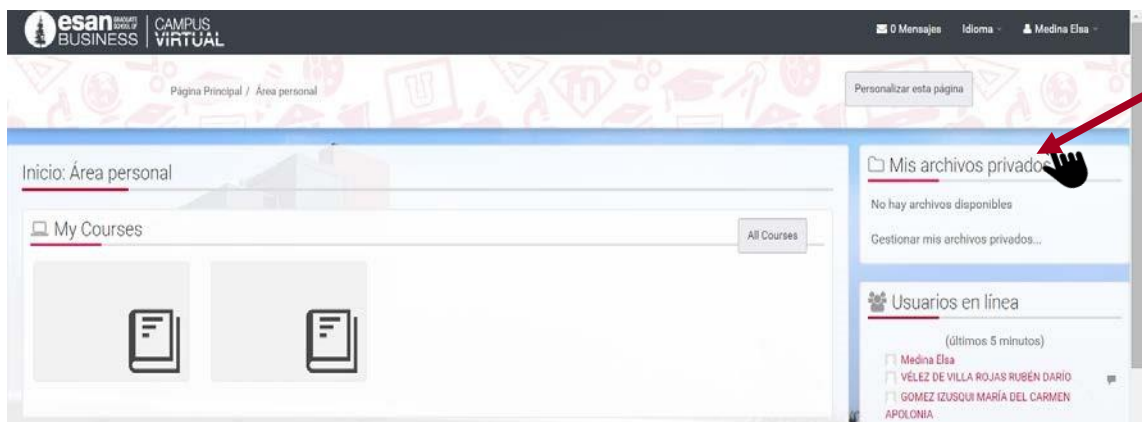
esan GRADUATE SCHOOL OF BUSINESS | CAMPUS VIRTUAL

0 Mensajes Idioma Medina Elsa

Página Principal / Área personal

Personalizar esta página

Inicio: Área personal

My Courses

All Courses

Mis archivos privados

No hay archivos disponibles

Gestionar mis archivos privados...

Usuarios en línea

(últimos 5 minutos)

Medina Elsa

VÉLEZ DE VILLA ROJAS RUBÉN DARÍO

GOMEZ IZUSQUI MARÍA DEL CARMEN APOLONIA